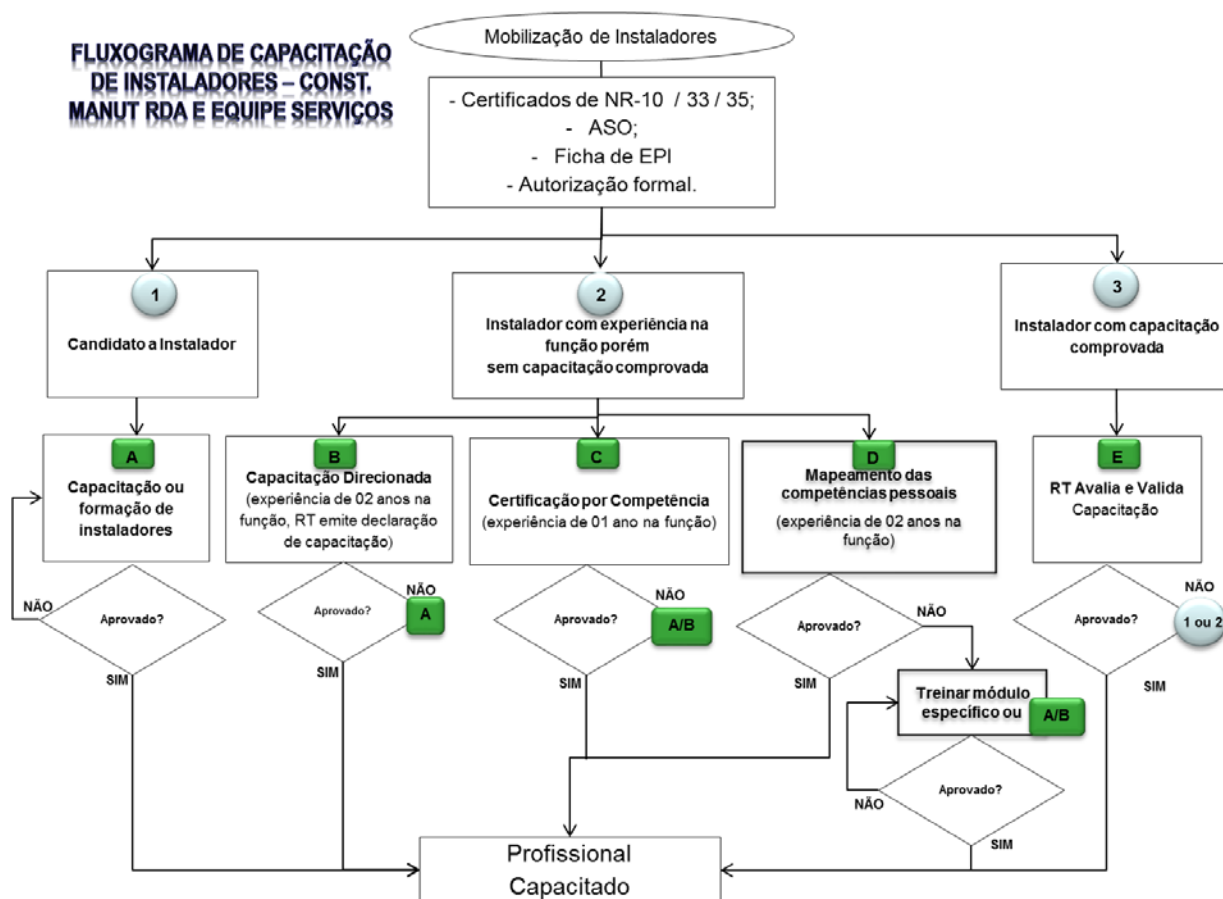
FLUXOGRAMA DE CAPACITAÇÃO DE INSTALADORES – CONST. MANUT RDA E EQUIPE SERVIÇOS

Mobilização de Instaladores

- Certificados de NR-10 / 33 / 35;
- ASO;
- Ficha de EPI
- Autorização formal.

1
Candidato a Instalador

2
Instalador com experiência na função porém sem capacitação comprovada

3
Instalador com capacitação comprovada

A
Capacitação ou formação de instaladores

B
Capacitação Direcionada
(experiência de 02 anos na função, RT emite declaração de capacitação)

C
Certificação por Competência
(experiência de 01 ano na função)

D
Mapeamento das competências pessoais
(experiência de 02 anos na função)

E
RT Avalia e Valida
Capacitação

NÃO
Aprovado?
SIM

Aprovado?
NÃO
A
SIM

Aprovado?
NÃO
A/B
SIM

Aprovado?
NÃO
SIM

Aprovado?
NÃO
1 ou 2
SIM

Treinar módulo específico ou
A/B

NÃO
Aprovado?
SIM

Profissional Capacitado